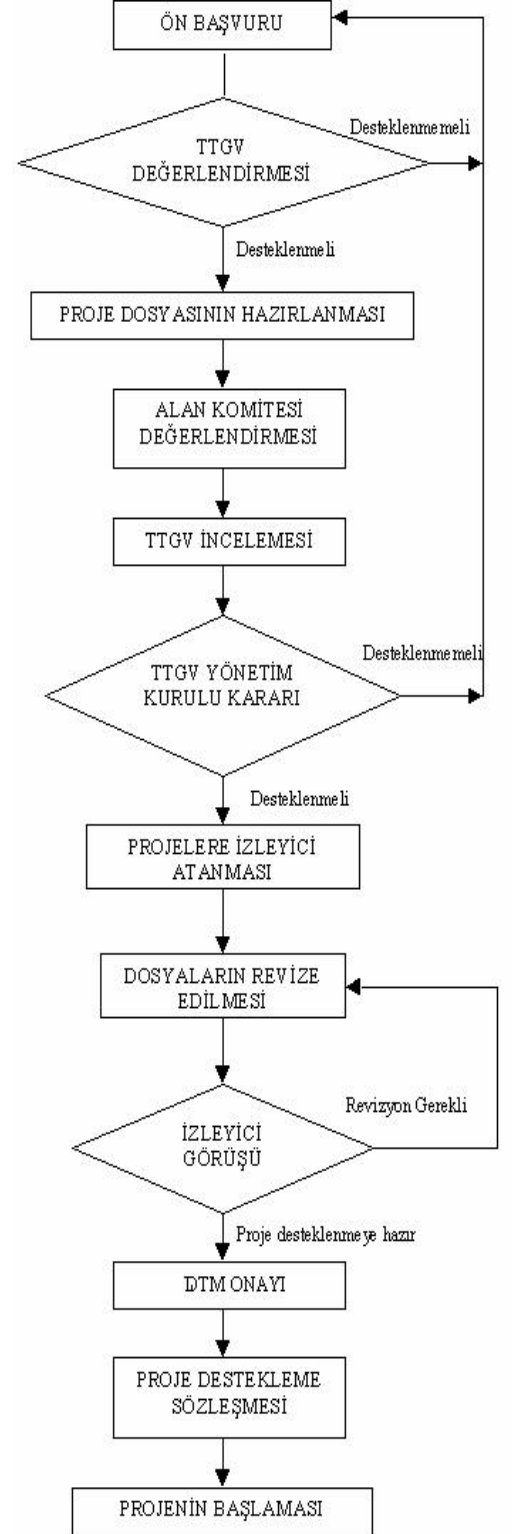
ÖN BAŞVURU

TTGV DEĞERLENDİRMESİ

Desteklenmemeli

Desteklenmeli

PROJE DOSYASININ HAZIRLANMASI

ALAN KOMİTESİ DEĞERLENDİRMESİ

TTGV İNCELEMESİ

TTGV YÖNETİM KURULU KARARI

Desteklenmemeli

Desteklenmeli

PROJELERE İZLEYİCİ ATANMASI

DOSYALARIN REVİZE EDİLMESİ

İZLEYİCİ GÖRÜŞÜ

Revizyon Gerekli

Proje desteklenmeye hazır

DTM ONAYI

PROJE DESTEKLEME SÖZLEŞMESİ

PROJENİN BAŞLAMASI